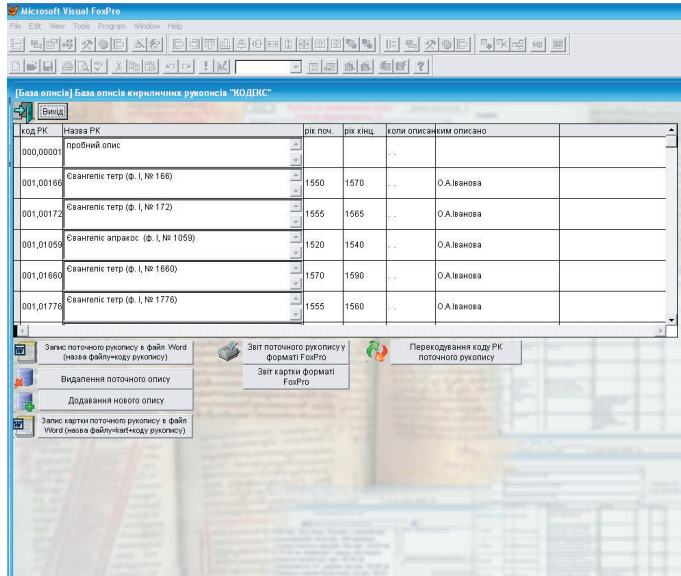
Microsoft Visual FoxPro

File Edit View Tools Program Window Help

[База описів] База описів кирилчиних рукописів "КОДЕКС"

Вихід

| код РК | Назва РК | рік поч. | рік кінц. | коли описан | ким описано |
|---|---|---|---|---|---|
| 000,00001 | пробний опис | | | . . | |
| 001,00166 | Євангеліє тетр (ф. І, № 166) | 1550 | 1570 | . . | О.А.Іванова |
| 001,00172 | Євангеліє тетр (ф. І, № 172) | 1555 | 1565 | . . | О.А.Іванова |
| 001,01059 | Євангеліє апракос (ф. І, № 1059) | 1520 | 1540 | . . | О.А.Іванова |
| 001,01660 | Євангеліє тетр (ф. І, № 1660) | 1570 | 1590 | . . | О.А.Іванова |
| 001,01776 | Євангеліє тетр (ф. І, № 1776) | 1555 | 1560 | . . | О.А.Іванова |

Запис поточного рукопису в файл Word (назва файлу=коду рукопису)

Звіт поточного рукопису у форматі FoxPro

Перекодування коду РК поточного рукопису

Видалення поточного опису

Звіт картки форматі FoxPro

Додавання нового опису

Запис картки поточного рукопису в файл Word (назва файлу=kart+коду рукопису)